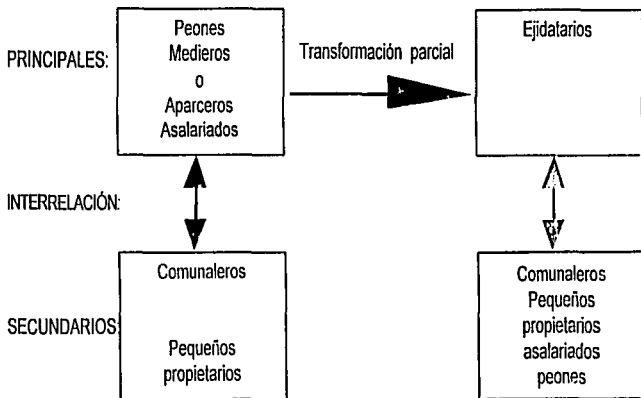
PRINCIPALES:

Peones
Medieros
o
Aparceros
Asalariados

Transformación parcial

Ejidatarios

INTERRELACIÓN:

SECUNDARIOS:

Comunaleros

Pequeños
propietarios

Comunaleros
Pequeños
propietarios
asalariados
peones